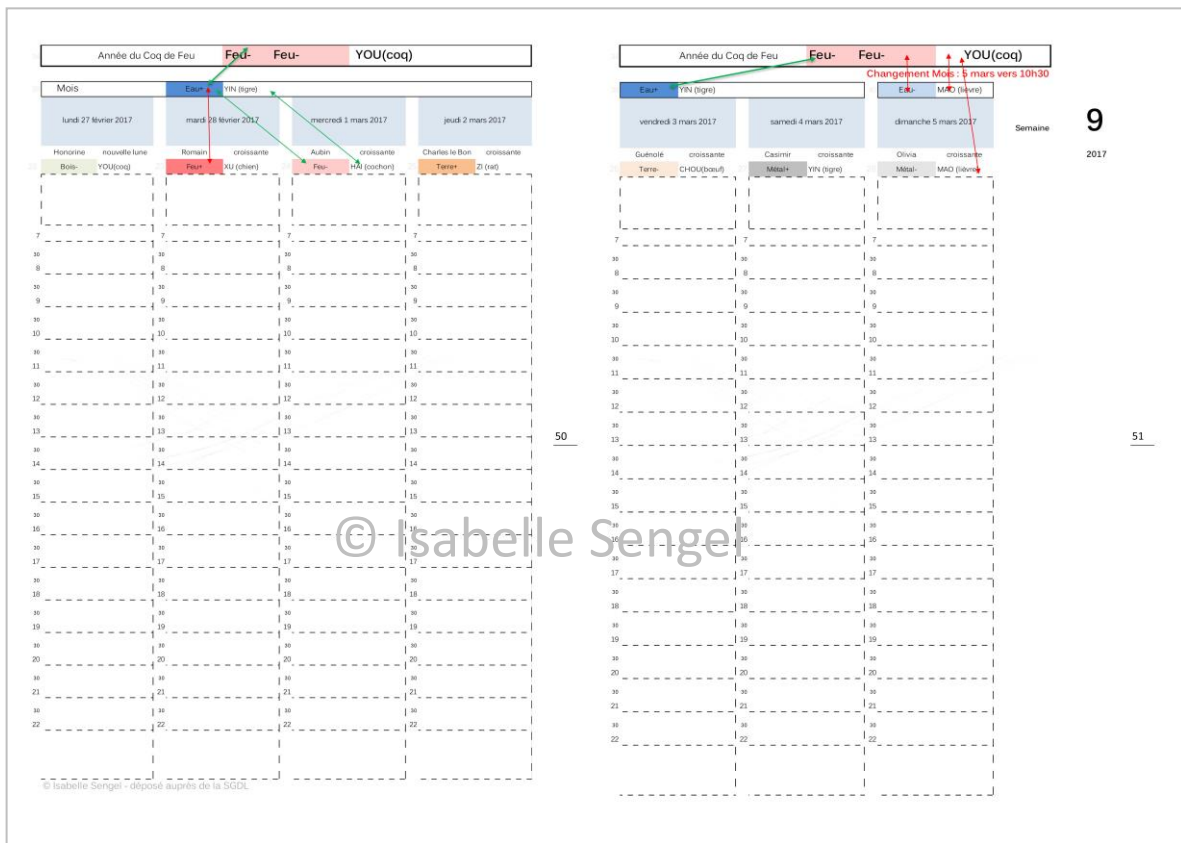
Année du Coq de Feu Feu- Feu- YOU(coq)

Mois Eau+ YIN (tigre)

| lundi 27 février 2017 | mardi 28 février 2017 | mercredi 1 mars 2017 | jeudi 2 mars 2017 |
|---|---|---|---|
| Honorine nouvelle lune | Romain croissante | Aubin croissante | Charles le Bon croissante |
| Bois- YOU(coq) | Feu+ XU (chien) | Feu- HAI (cochon) | Terre+ ZI (rat) |

7
30
8
30
9
30
10
30
11
30
12
30
13
30
14
30
15
30
16
30
17
30
18
30
19
30
20
30
21
30
22

© Isabelle Sengel - déposé auprès de la SGDL

50

Année du Coq de Feu Feu- Feu- YOU(coq)

Changement Mois : 5 mars vers 10h30

Eau+ YIN (tigre) Eau- MAO (lièvre)

| vendredi 3 mars 2017 | samedi 4 mars 2017 | dimanche 5 mars 2017 |
|---|---|---|
| Guénolé croissante | Casimir croissante | Olivia croissante |
| Terre- CHOU(boeuf) | Métal+ YIN (tigre) | Métal- MAO (lièvre) |

Semaine 9
2017

7
30
8
30
9
30
10
30
11
30
12
30
13
30
14
30
15
30
16
30
17
30
18
30
19
30
20
30
21
30
22

51

© Isabelle Sengel